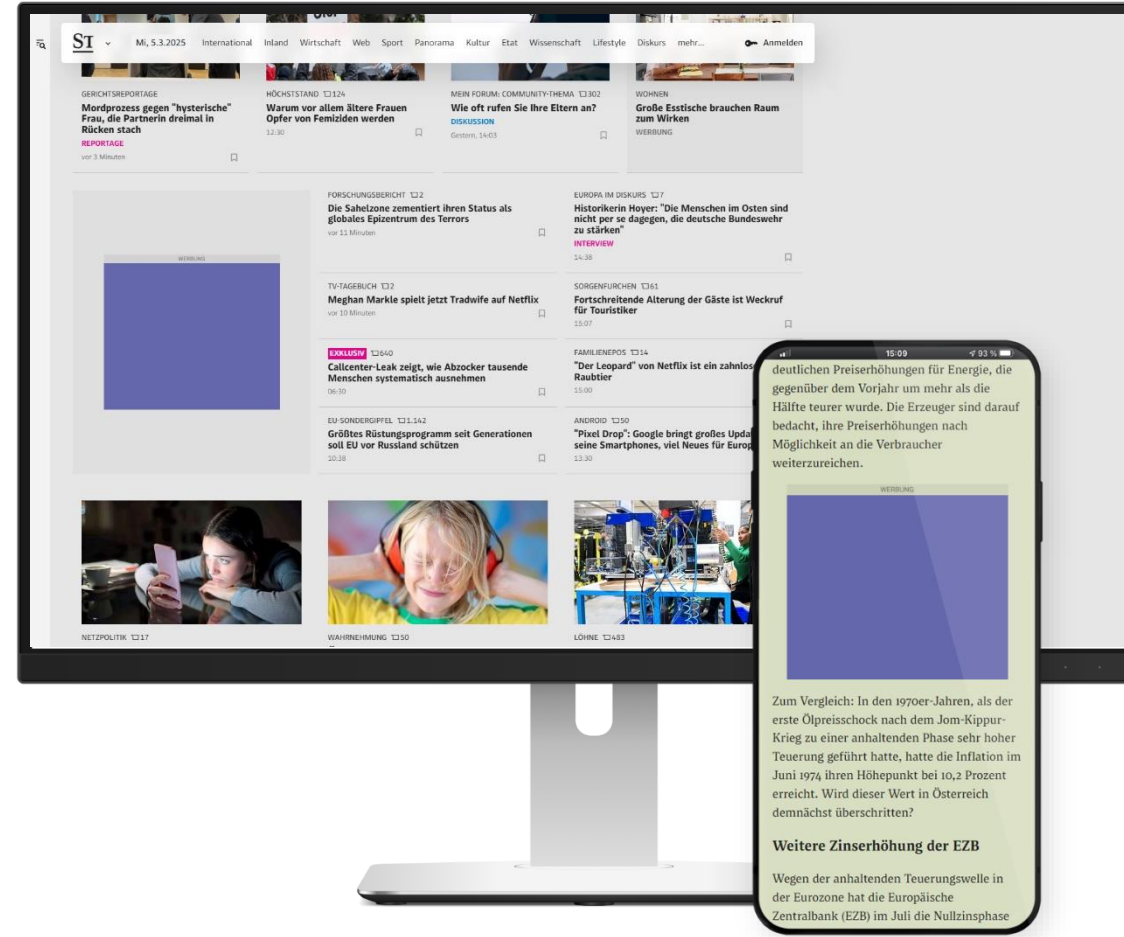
ST Mi, 5.3.2025 International Inland Wirtschaft Web Sport Panorama Kultur Etat Wissenschaft Lifestyle Diskurs mehr... Anmelden

GERICHTSREPORTAGE
Mordprozess gegen "hysterische" Frau, die Partnerin dreimal in Rücken stach
REPORTAGE
vor 3 Minuten

HÖCHSTSTAND 124
Warum vor allem ältere Frauen Opfer von Femiziden werden
12:30

MEIN FORUM: COMMUNITY-THEMA 302
Wie oft rufen Sie Ihre Eltern an?
DISKUSSION
Gestern, 14:03

WOHNEN
Große Esstische brauchen Raum zum Wirken
WERBUNG

WERBUNG

FORSCHUNGSBERICHT 2
Die Sahelzone zementiert ihren Status als globales Epizentrum des Terrors
vor 11 Minuten

EUROPA IM DISKURS 7
Historikerin Hoyer: "Die Menschen im Osten sind nicht per se dagegen, die deutsche Bundeswehr zu stärken"
INTERVIEW
14:38

TV-TAGEBUCH 2
Meghan Markle spielt jetzt Tradwife auf Netflix
vor 10 Minuten

SORGENFURCHEN 61
Fortschreitende Alterung der Gäste ist Weckruf für Touristiker
15:07

EXKLUSIV 640
Callcenter-Leak zeigt, wie Abzocker tausende Menschen systematisch ausnehmen
06:30

FAMILIENEPOS 14
"Der Leopard" von Netflix ist ein zahnlos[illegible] Raubtier
15:00

EU-SONDERGIPFEL 1.142
Größtes Rüstungsprogramm seit Generationen soll EU vor Russland schützen
10:38

ANDROID 50
"Pixel Drop": Google bringt großes Upda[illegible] seine Smartphones, viel Neues für Europ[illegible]
13:30

NETZPOLITIK 17

WAHRNEHMUNG 50

LÖHNE 483

15:09 93 %

deutlichen Preiserhöhungen für Energie, die gegenüber dem Vorjahr um mehr als die Hälfte teurer wurde. Die Erzeuger sind darauf bedacht, ihre Preiserhöhungen nach Möglichkeit an die Verbraucher weiterzureichen.

WERBUNG

Zum Vergleich: In den 1970er-Jahren, als der erste Ölpreisschock nach dem Jom-Kippur-Krieg zu einer anhaltenden Phase sehr hoher Teuerung geführt hatte, hatte die Inflation im Juni 1974 ihren Höhepunkt bei 10,2 Prozent erreicht. Wird dieser Wert in Österreich demnächst überschritten?

Weitere Zinserhöhung der EZB

Wegen der anhaltenden Teuerungswelle in der Eurozone hat die Europäische Zentralbank (EZB) im Juli die Nullzinsphase